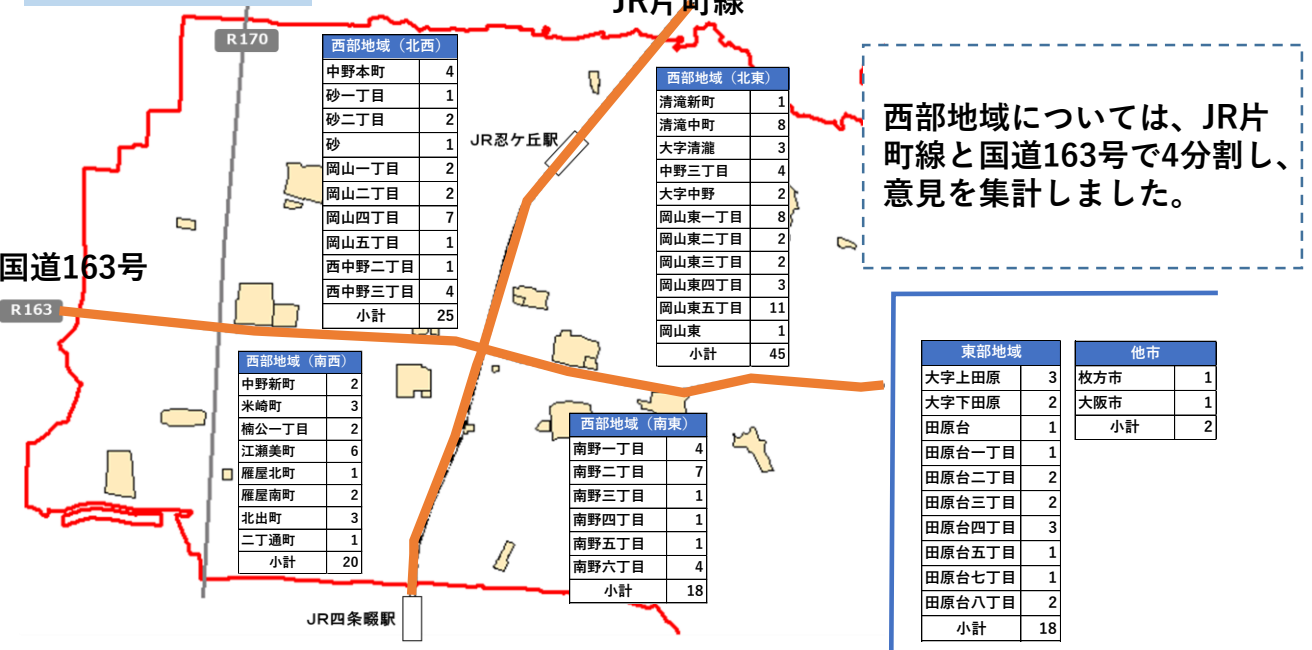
JR片町線

R170

| 西部地域（北西） | |
|---|---|
| 中野本町 | 4 |
| 砂一丁目 | 1 |
| 砂二丁目 | 2 |
| 砂 | 1 |
| 岡山一丁目 | 2 |
| 岡山二丁目 | 2 |
| 岡山四丁目 | 7 |
| 岡山五丁目 | 1 |
| 西中野二丁目 | 1 |
| 西中野三丁目 | 4 |
| 小計 | 25 |

| 西部地域（北東） | |
|---|---|
| 清滝新町 | 1 |
| 清滝中町 | 8 |
| 大字清瀧 | 3 |
| 中野三丁目 | 4 |
| 大字中野 | 2 |
| 岡山東一丁目 | 8 |
| 岡山東二丁目 | 2 |
| 岡山東三丁目 | 2 |
| 岡山東四丁目 | 3 |
| 岡山東五丁目 | 11 |
| 岡山東 | 1 |
| 小計 | 45 |

JR忍ケ丘駅

西部地域については、JR片町線と国道163号で4分割し、意見を集計しました。

国道163号

R163

| 西部地域（南西） | |
|---|---|
| 中野新町 | 2 |
| 米崎町 | 3 |
| 楠公一丁目 | 2 |
| 江瀬美町 | 6 |
| 雁屋北町 | 1 |
| 雁屋南町 | 2 |
| 北出町 | 3 |
| 二丁通町 | 1 |
| 小計 | 20 |

| 西部地域（南東） | |
|---|---|
| 南野一丁目 | 4 |
| 南野二丁目 | 7 |
| 南野三丁目 | 1 |
| 南野四丁目 | 1 |
| 南野五丁目 | 1 |
| 南野六丁目 | 4 |
| 小計 | 18 |

| 東部地域 | |
|---|---|
| 大字上田原 | 3 |
| 大字下田原 | 2 |
| 田原台 | 1 |
| 田原台一丁目 | 1 |
| 田原台二丁目 | 2 |
| 田原台三丁目 | 2 |
| 田原台四丁目 | 3 |
| 田原台五丁目 | 1 |
| 田原台七丁目 | 1 |
| 田原台八丁目 | 2 |
| 小計 | 18 |

| 他市 | |
|---|---|
| 枚方市 | 1 |
| 大阪市 | 1 |
| 小計 | 2 |

JR四条畷駅